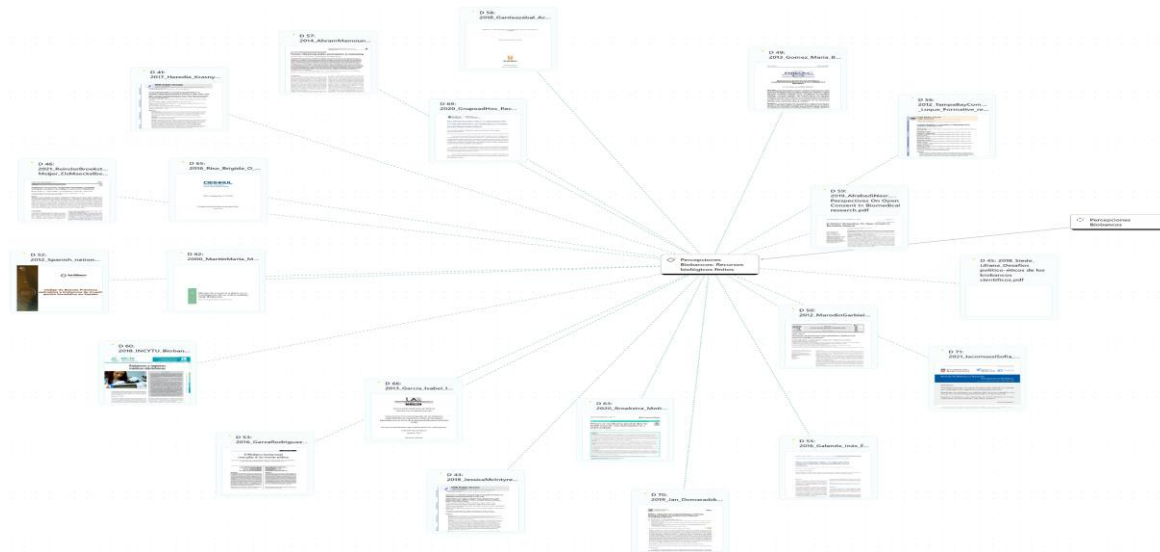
D 58: 2008_Gardeazábal_Ar...

D 57: 2014_AbramMarroquin...

D 41: 2017_Heredia_Enemy...

D 68: 2020_GrupoadHoc_Rec...

D 49: 2012_Gomez_Maria_B...

D 56: 2012_TamaraRayCum..._Luque_Formative_re...

D 46: 2021_ReindaeBrooks..._Mejor_CirMarcelle...

D 65: 2018_Rios_Brigida_O...

CEDEBIL

D 59: 2018_AlrabadiNeur... Perspectives On Open Consent In Biomedical research.pdf

Percepciones Biobancos

D 52: 2012_Spanish_nation...

D 62: 2000_MartinMarin_M...

Percepciones Biobancos. Recursos biológicos finitos

D 45: 2008_Siede_Liliana_Desafíos político-éticos de los biobancos científicos.pdf

D 50: 2012_MaradinGarbiel...

D 60: 2018_INCYTU_Bioban...

D 66: 2013_Garcia_Isabel_I...

D 71: 2021_IacomessiSofia...

D 63: 2020_Breakima_Meth...

D 53: 2016_GarraRodriguez...

D 55: 2016_Galende_Inés_E...

D 43: 2018_JessicaMcIntyre...

D 70: 2019_Ian_Domowadek...